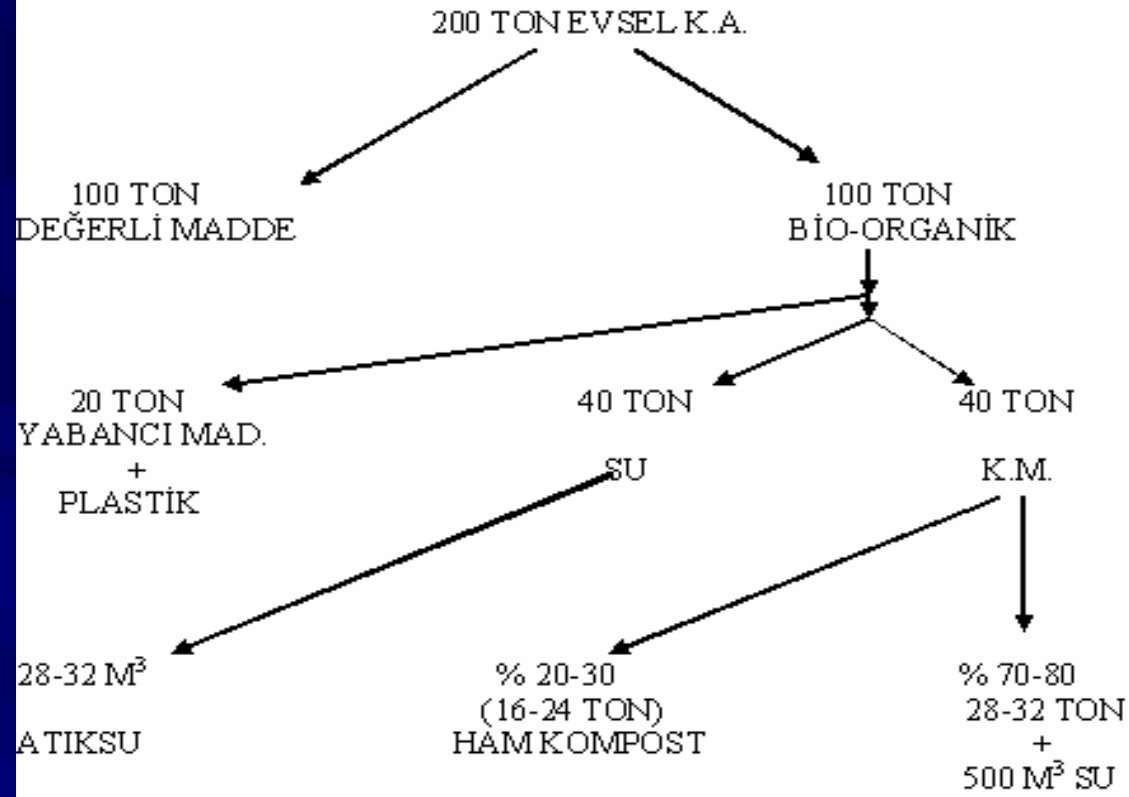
200 TON EVSEL K.A.

100 TON
DEĞERLİ MADDE

100 TON
BİO-ORGANİK

20 TON
YABANCI MAD.
+
PLASTİK

40 TON

SU

40 TON

K.M.

28-32 M$^3$

ATIKSU

% 20-30
(16-24 TON)
HAM KOMPOST

% 70-80
28-32 TON
+
500 M$^3$ SU